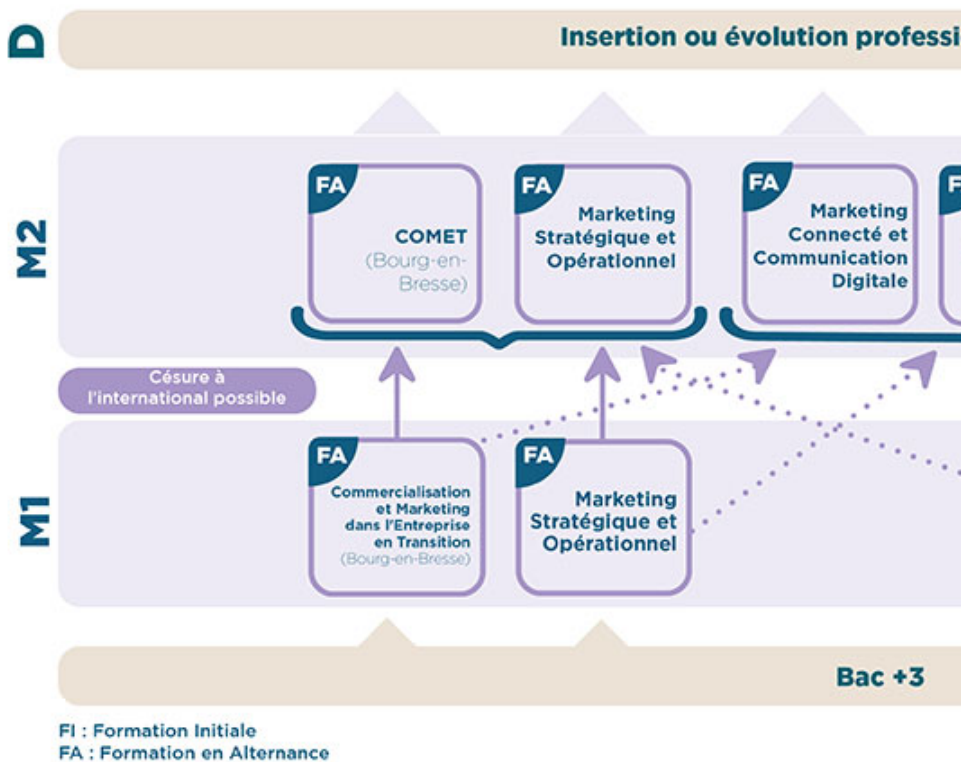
D

Insertion ou évolution professi

M2

FA
COMET
(Bourg-en-Bresse)

FA
Marketing Stratégique et Opérationnel

FA
Marketing Connecté et Communication Digitale

F

Césure à l'international possible

M1

FA
Commercialisation et Marketing dans l'Entreprise en Transition
(Bourg-en-Bresse)

FA
Marketing Stratégique et Opérationnel

Bac +3

FI : Formation Initiale
FA : Formation en Alternance